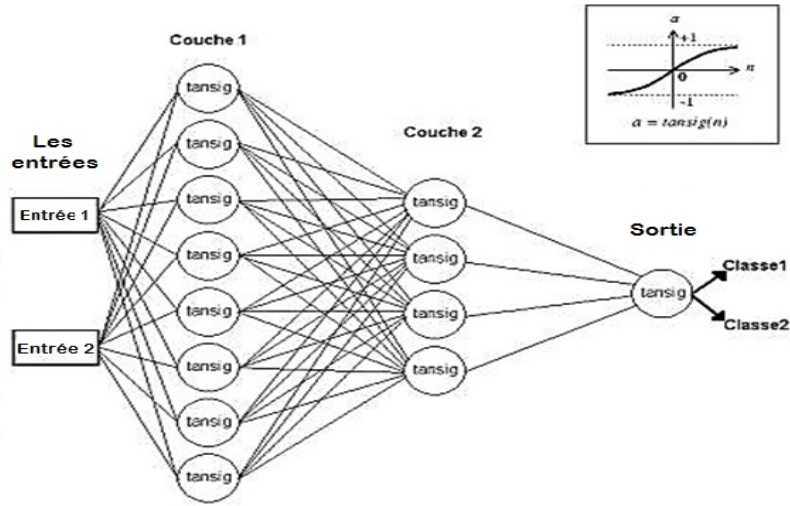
Couche 1

Les entrées

Entrée 1

Entrée 2

tansig
tansig
tansig
tansig
tansig
tansig
tansig
tansig

Couche 2

tansig
tansig
tansig
tansig

Sortie

tansig

Classe1

Classe2

$a$
$+1$
$0$
$n$
$-1$
$a = tansig(n)$